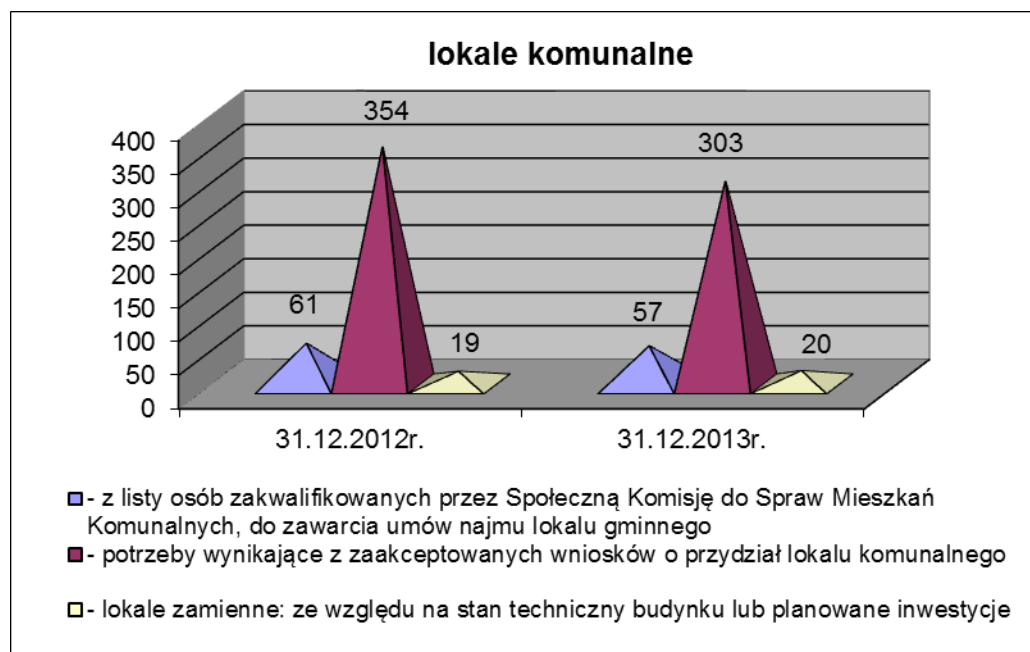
lokale komunalne

400
350
300
250
200
150
100
50
0

354
61
19
303
57
20

31.12.2012r.
31.12.2013r.

- z listy osób zakwalifikowanych przez Społeczną Komisję do Spraw Mieszkań Komunalnych, do zawarcia umów najmu lokalu gminnego
- potrzeby wynikające z zaakceptowanych wniosków o przydział lokalu komunalnego
- lokale zamienne: ze względu na stan techniczny budynku lub planowane inwestycje